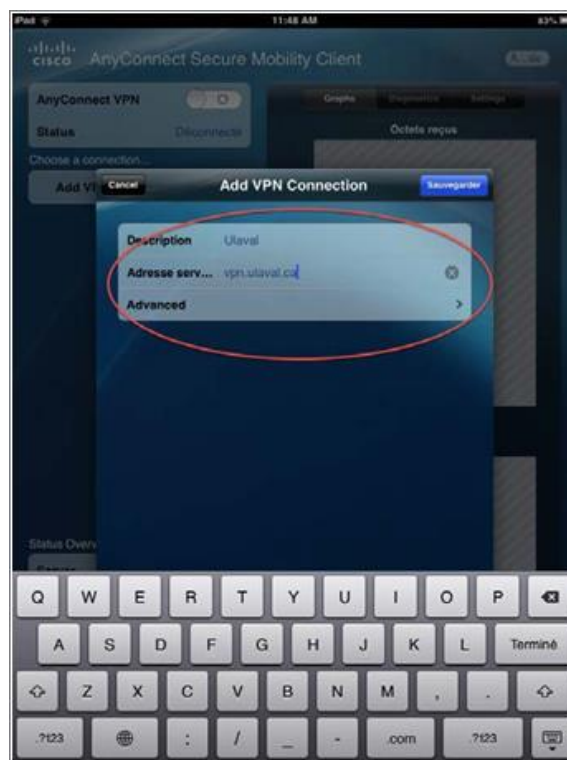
iPad
11:48 AM
83%

cisco AnyConnect Secure Mobility Client
À propos

AnyConnect VPN
Status
Déconnecté
Choose a connection...
Add VP

Graphs
Diagnostics
Settings
Octets reçus

Cancel
Add VPN Connection
Sauvegarder

Description
Ulaval
Adresse serv...
vpn.ulaval.ca
Advanced
>

Status Overv

Q W E R T Y U I O P
A S D F G H J K L Terminé
Z X C V B N M , .
.?123 : / _ - .com .?123